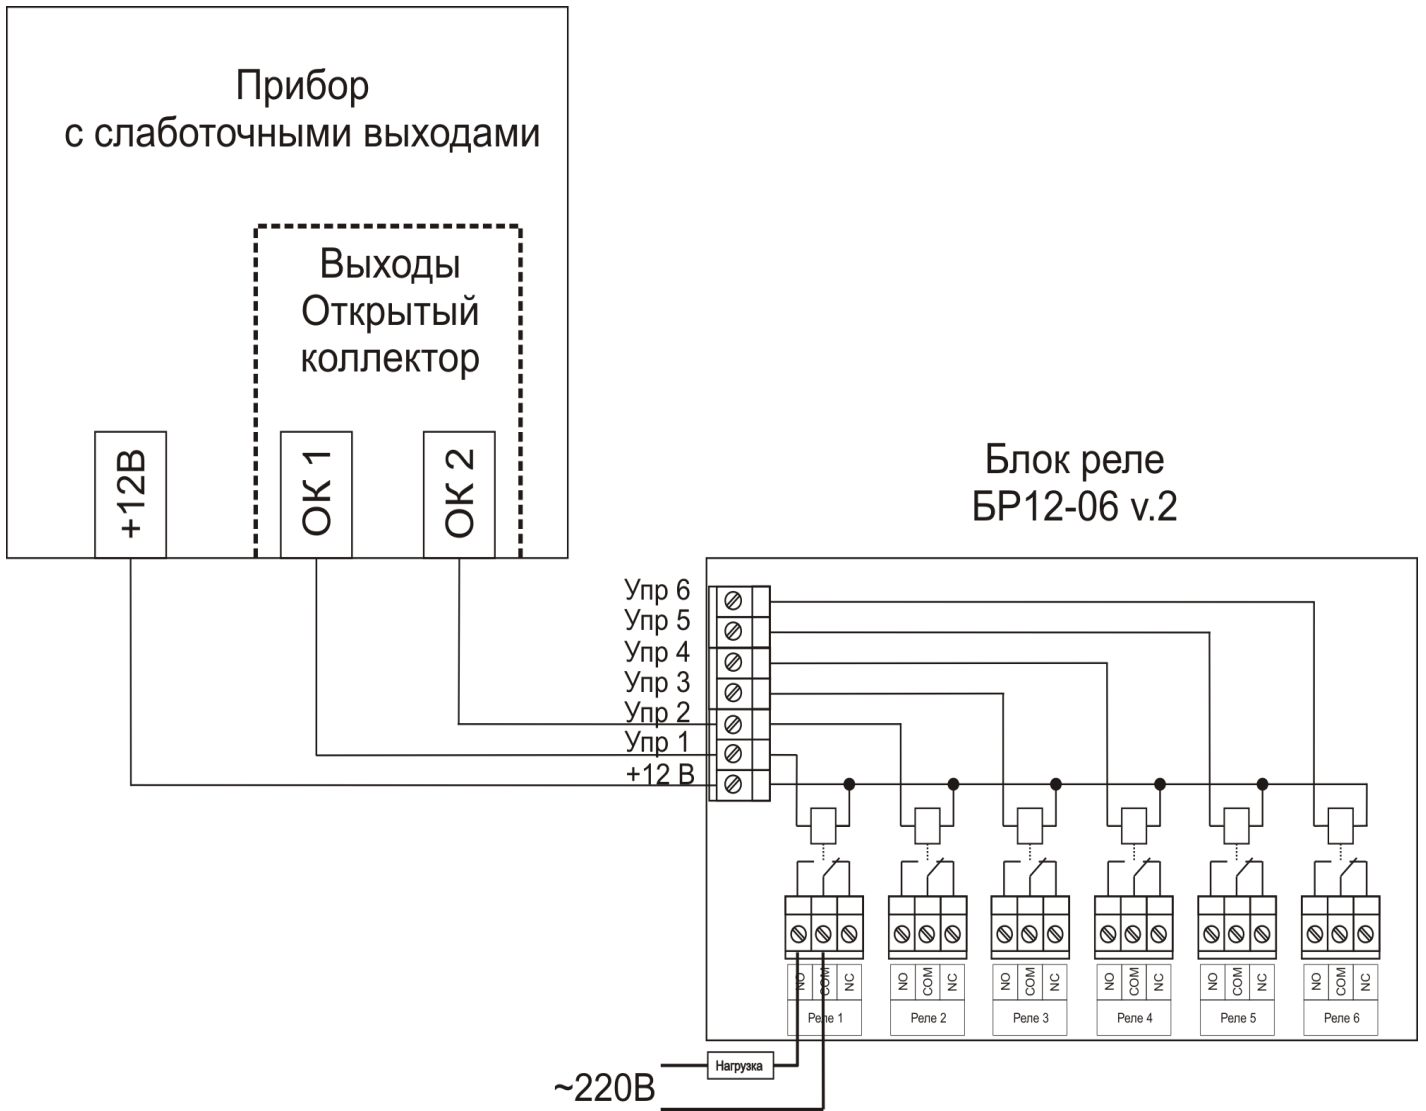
Прибор
с слаботочными выходами

Выходы
Открытый
коллектор

+12В

ОК 1

ОК 2

Блок реле
БР12-06 v.2

Упр 6
Упр 5
Упр 4
Упр 3
Упр 2
Упр 1
+12 В

NO COM NC
Реле 1

NO COM NC
Реле 2

NO COM NC
Реле 3

NO COM NC
Реле 4

NO COM NC
Реле 5

NO COM NC
Реле 6

Нагрузка

~220В